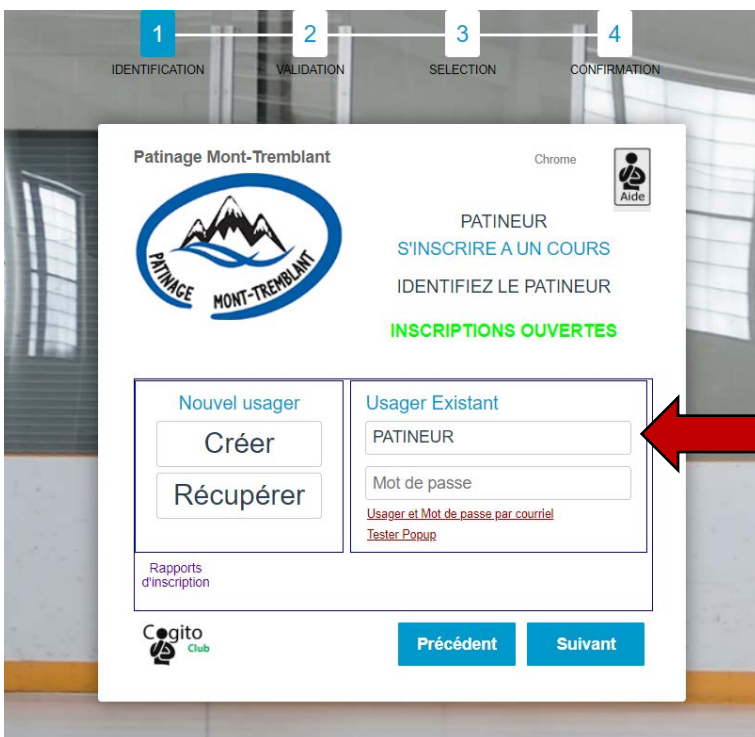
1 IDENTIFICATION
2 VALIDATION
3 SELECTION
4 CONFIRMATION

Patinage Mont-Tremblant

Chrome

Aide

PATINAGE MONT-TREMBLANT

PATINEUR
S'INSCRIRE A UN COURS
IDENTIFIEZ LE PATINEUR

INSCRIPTIONS OUVERTES

Nouvel usager
Créer
Récupérer

Usager Existant
PATINEUR
Mot de passe
Usager et Mot de passe par courriel
Tester Popup

Rapports d'inscription

Cogito Club

Précédent
Suivant